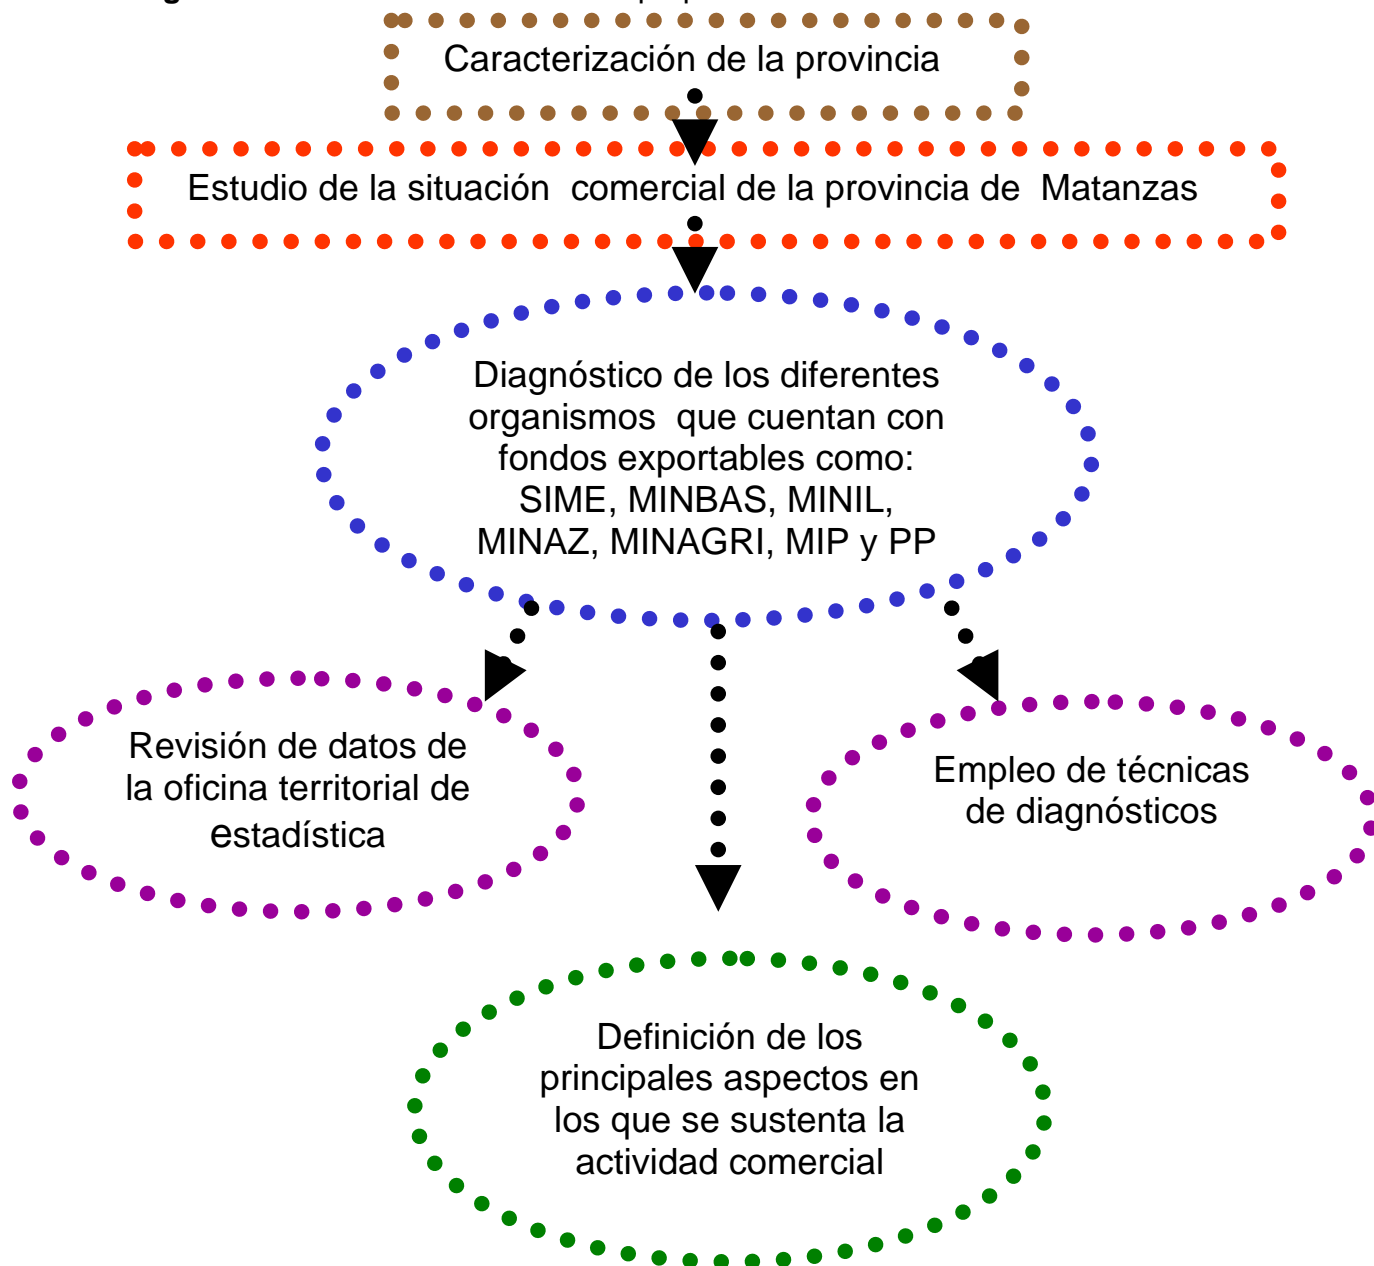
Caracterización de la provincia

Estudio de la situación comercial de la provincia de Matanzas

Diagnóstico de los diferentes organismos que cuentan con fondos exportables como: SIME, MINBAS, MINIL, MINAZ, MINAGRI, MIP y PP

Revisión de datos de la oficina territorial de estadística

Empleo de técnicas de diagnósticos

Definición de los principales aspectos en los que se sustenta la actividad comercial